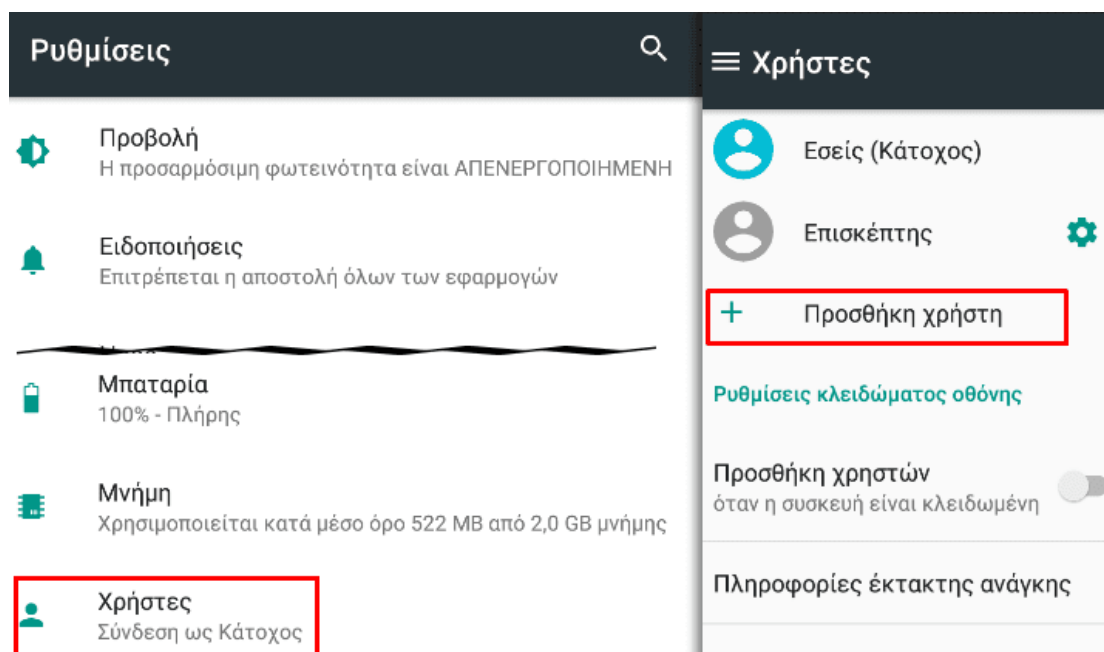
Ρυθμίσεις

Προβολή
Η προσαρμόσιμη φωτεινότητα είναι ΑΠΕΝΕΡΓΟΠΟΙΗΜΕΝΗ

Ειδοποιήσεις
Επιτρέπεται η αποστολή όλων των εφαρμογών

Μπαταρία
100% - Πλήρης

Μνήμη
Χρησιμοποιείται κατά μέσο όρο 522 MB από 2,0 GB μνήμης

Χρήστες
Σύνδεση ως Κάτοχος

Χρήστες

Εσείς (Κάτοχος)

Επισκέπτης

+ Προσθήκη χρήστη

Ρυθμίσεις κλειδώματος οθόνης

Προσθήκη χρηστών
όταν η συσκευή είναι κλειδωμένη

Πληροφορίες έκτακτης ανάγκης